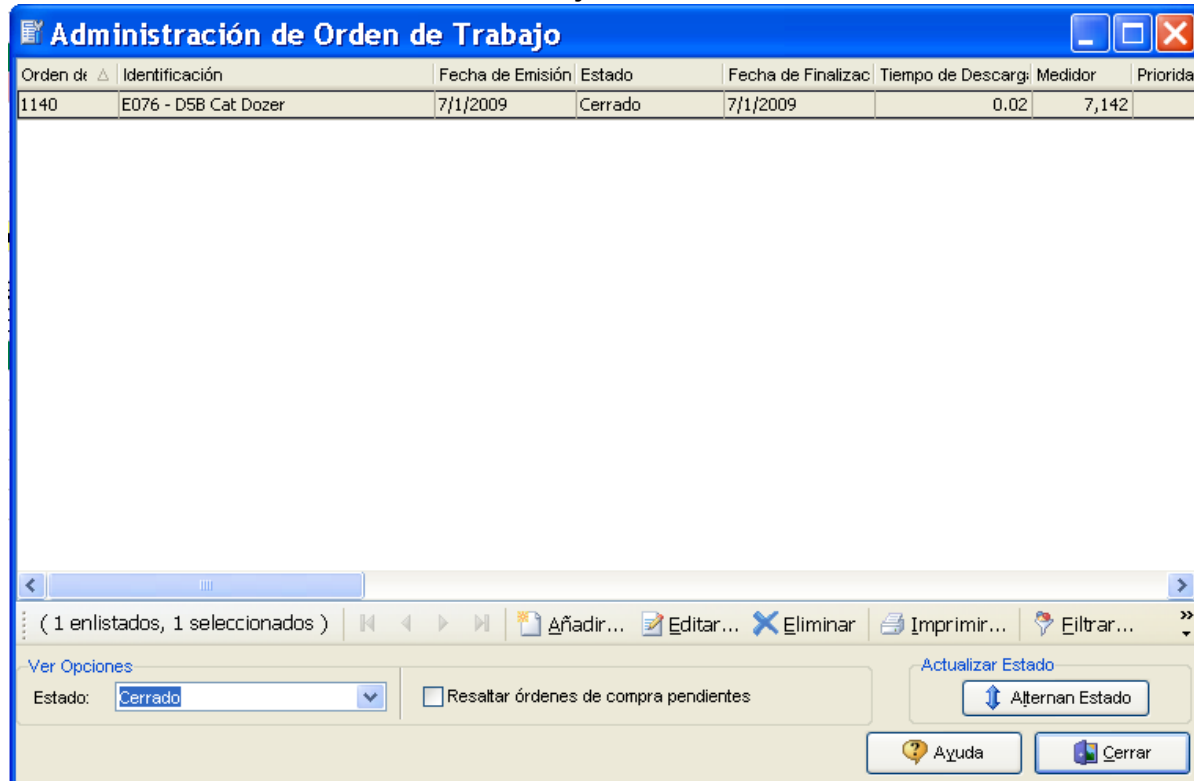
Administración de Orden de Trabajo

| Orden de | Identificación | Fecha de Emisión | Estado | Fecha de Finalizac | Tiempo de Descarga | Medidor | Priorida |
|---|---|---|---|---|---|---|---|
| 1140 | E076 - D5B Cat Dozer | 7/1/2009 | Cerrado | 7/1/2009 | 0.02 | 7,142 | |

( 1 enlistados, 1 seleccionados ) Añadir... Editar... Eliminar Imprimir... Filtrar...

Ver Opciones
Estado: Cerrado
Resaltar órdenes de compra pendientes

Actualizar Estado
Alternan Estado

Ayuda
Cerrar